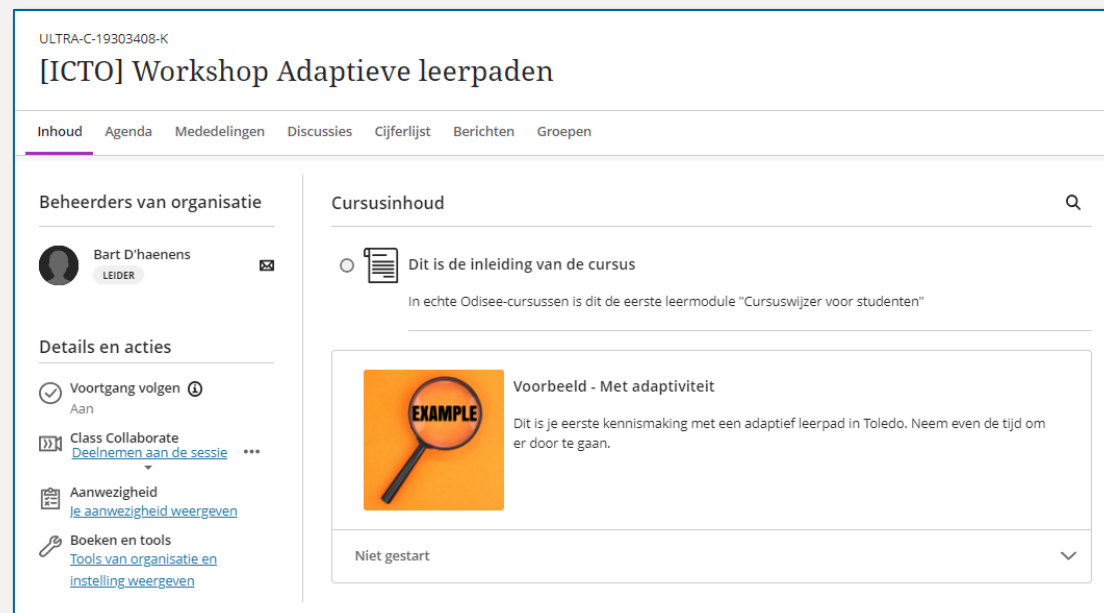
ULTRA-C-19303408-K

[ICTO] Workshop Adaptieve leerpaden

Inhoud Agenda Mededelingen Discussies Cijferlijst Berichten Groepen

Beheerders van organisatie

Bart D'haenens
LEIDER

Details en acties

Voortgang volgen
Aan

Class Collaborate
Deelnemen aan de sessie

Aanwezigheid
Je aanwezigheid weergeven

Boeken en tools
Tools van organisatie en instelling weergeven

Cursusinhoud

Dit is de inleiding van de cursus

In echte Odisee-cursussen is dit de eerste leermodule "Cursuswijzer voor studenten"

EXAMPLE

Voorbeeld - Met adaptiviteit

Dit is je eerste kennismaking met een adaptief leerpad in Toledo. Neem even de tijd om er door te gaan.

Niet gestart